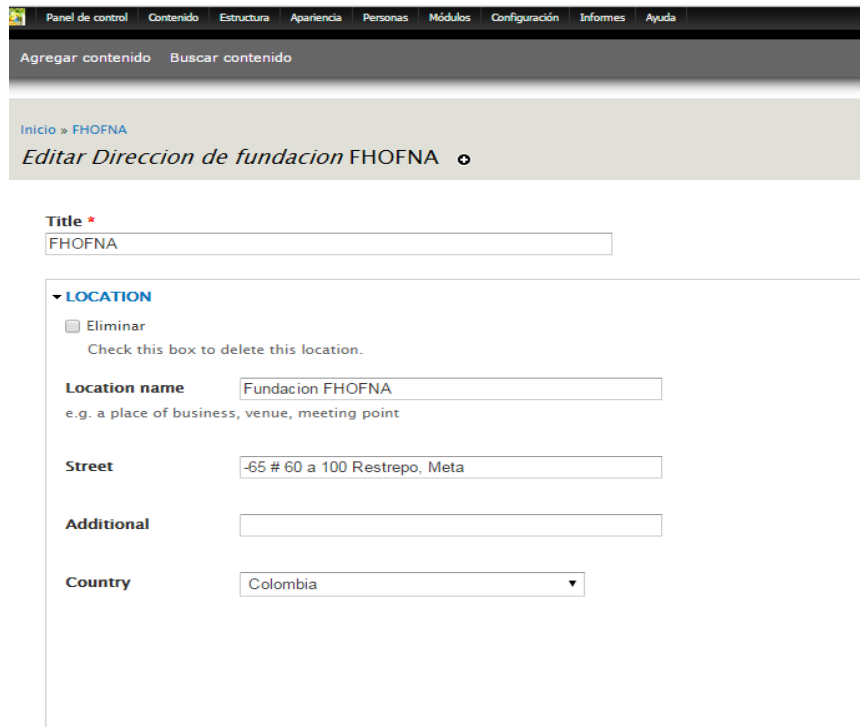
Panel de control | Contenido | Estructura | Apariencia | Personas | Módulos | Configuración | Informes | Ayuda

Agregar contenido  Buscar contenido

Inicio » FHOFNA

Editar Direccion de fundacion FHOFNA

Title *
FHOFNA

LOCATION

Eliminar
Check this box to delete this location.

Location name
Fundacion FHOFNA
e.g. a place of business, venue, meeting point

Street
-65 # 60 a 100 Restrepo, Meta

Additional

Country
Colombia